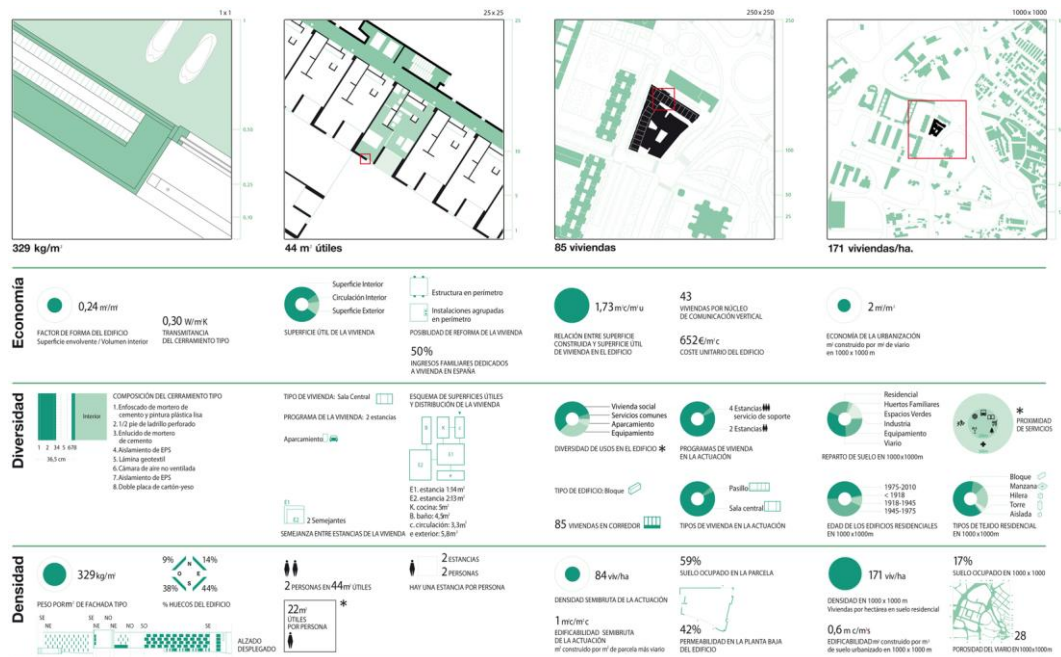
1 x 1

0,50

0,25

0,10

329 kg/m²

25 x 25

25

10

5

1

44 m² útiles

250 x 250

250

100

50

25

85 viviendas

1000 x 1000

171 viviendas/ha.

Economía

0,24 m²/m²

FACTOR DE FORMA DEL EDIFICIO
Superficie envolvente / Volumen interior

0,30 W/m²K
TRANSMITANCIA DEL CERRAMIENTO TIPO

Superficie Interior
Circulación Interior
Superficie Exterior

SUPERFICIE ÚTIL DE LA VIVIENDA

Estructura en perímetro

Instalaciones agrupadas en perímetro

POSIBILIDAD DE REFORMA DE LA VIVIENDA

50%
INGRESOS FAMILIARES DEDICADOS A VIVIENDA EN ESPAÑA

1,73 m²c/m²u

RELACIÓN ENTRE SUPERFICIE CONSTRUIDA Y SUPERFICIE ÚTIL DE VIVIENDA EN EL EDIFICIO

43
VIVIENDAS POR NÚCLEO DE COMUNICACIÓN VERTICAL

652€/m²c
COSTE UNITARIO DEL EDIFICIO

2 m²/m²

ECONOMÍA DE LA URBANIZACIÓN
m² construido por m² de viario en 1000 x 1000 m

Diversidad

Interior

1 2 3 4 5 6 7 8

36,5 cm

COMPOSICIÓN DEL CERRAMIENTO TIPO
1. Enfoscado de mortero de cemento y pintura plástica lisa
2. 1/2 pie de ladrillo perforado
3. Enlucido de mortero de cemento
4. Aislamiento de EPS
5. Lámina geotextil
6. Cámara de aire no ventilada
7. Aislamiento de EPS
8. Doble placa de cartón-yeso

TIPO DE VIVIENDA: Sala Central

PROGRAMA DE LA VIVIENDA: 2 estancias

Aparcamiento

E1

E2

2 Semejantes

SEMEJANZA ENTRE ESTANCIAS DE LA VIVIENDA

ESQUEMA DE SUPERFICIES ÚTILES Y DISTRIBUCIÓN DE LA VIVIENDA

B

K

c

E1

E2

e

E1. estancia 1:14m²
E2. estancia 2:13 m²
K. cocina: 5m²
B. baño: 4,3m²
c. circulación: 3,3m²
e. exterior: 5,8m²

Vivienda social
Servicios comunes
Aparcamiento
Equipamiento

DIVERSIDAD DE USOS EN EL EDIFICIO *

4 Estancias
servicio de soporte

2 Estancias

PROGRAMAS DE VIVIENDA EN LA ACTUACIÓN

Residencial
Huertos Familiares
Espacios Verdes
Industria
Equipamiento
Viario

REPARTO DE SUELO EN 1000x1000m

*
PROXIMIDAD DE SERVICIOS

TIPO DE EDIFICIO: Bloque

85 VIVIENDAS EN CORREDOR

Pasillo

Sala central

TIPOS DE VIVIENDA EN LA ACTUACIÓN

1975-2010
< 1918
1918-1945
1945-1975

EDAD DE LOS EDIFICIOS RESIDENCIALES EN 1000 x 1000m

Bloque
Manzana
Hilera
Torre
Aislada

TIPOS DE TEJIDO RESIDENCIAL EN 1000 x 1000m

Densidad

329 kg/m²

PESO POR M² DE FACHADA TIPO

9%
14%
N
E
O
S
38%
44%

% HUECOS DEL EDIFICIO

SE NE SE NO NE NO SO SE

ALZADO DESPLEGADO

2 PERSONAS en 44 m² ÚTILES

22 m²
ÚTILES POR PERSONA

*

2 ESTANCIAS
2 PERSONAS

HAY UNA ESTANCIA POR PERSONA

84 viv/ha

DENSIDAD SEMBRUTA DE LA ACTUACIÓN

1 m²/m²c

EDIFICABILIDAD SEMBRUTA DE LA ACTUACIÓN
m² construido por m² de parcela más viario

59%
SUELO OCUPADO EN LA PARCELA

42%
PERMEABILIDAD EN LA PLANTA BAJA DEL EDIFICIO

171 viv/ha

DENSIDAD EN 1000 x 1000 m
Viviendas por hectárea en suelo residencial

0,6 m c/m²s

EDIFICABILIDAD m² construido por m² de suelo urbanizado en 1000 x 1000 m

17%
SUELO OCUPADO EN 1000 x 1000 m

28

POROSIDAD DEL VIARIO EN 1000x1000m